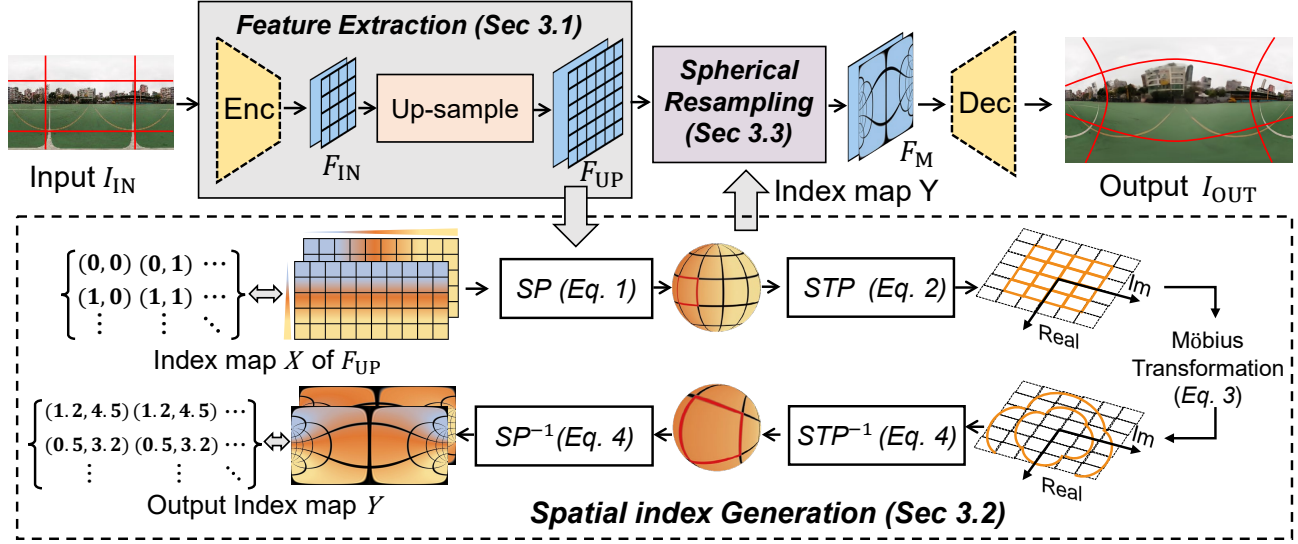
Feature Extraction (Sec 3.1)

Input $I_{\text{IN}}$

Enc

$F_{\text{IN}}$

Up-sample

$F_{\text{UP}}$

Spherical Resampling (Sec 3.3)

Index map Y

$F_{\text{M}}$

Dec

Output $I_{\text{OUT}}$

$\begin{Bmatrix} (\mathbf{0},\mathbf{0}) & (\mathbf{0},\mathbf{1}) & \cdots \\ (\mathbf{1},\mathbf{0}) & (\mathbf{1},\mathbf{1}) & \cdots \\ \vdots & \vdots & \ddots \end{Bmatrix}$

Index map $X$ of $F_{\text{UP}}$

SP (Eq. 1)

STP (Eq. 2)

Im

Real

Möbius Transformation (Eq. 3)

$\begin{Bmatrix} (\mathbf{1.2},\mathbf{4.5}) & (\mathbf{1.2},\mathbf{4.5}) & \cdots \\ (\mathbf{0.5},\mathbf{3.2}) & (\mathbf{0.5},\mathbf{3.2}) & \cdots \\ \vdots & \vdots & \ddots \end{Bmatrix}$

Output Index map $Y$

$SP^{-1}$(Eq. 4)

$STP^{-1}$ (Eq. 4)

Im

Real

Spatial index Generation (Sec 3.2)